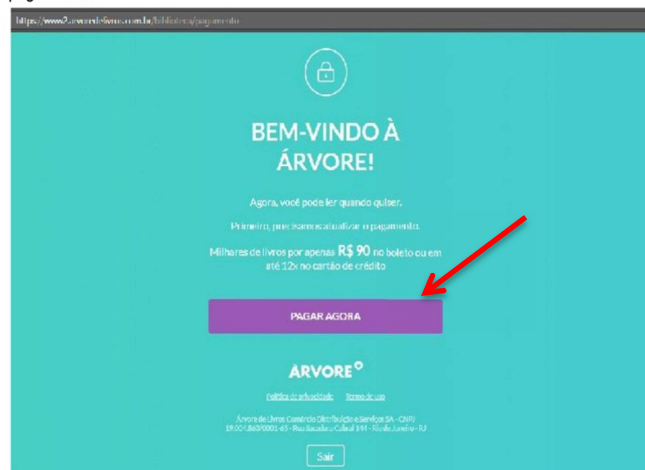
https://www2.arvoredelivros.com.br/biblioteca/pagamento

BEM-VINDO À ÁRVORE!

Agora, você pode ler quando quiser.

Primeiro, precisamos atualizar o pagamento.

Milhares de livros por apenas R$ 90 no boleto ou em até 12x no cartão de crédito

PAGAR AGORA

ARVORE

Política de privacidade Termo de uso

Árvore de Livros Comércio Distribuição e Serviços SA - CNPJ 19.001.863/0001-65 - Rua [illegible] 144 - Rio de Janeiro - RJ

Sair